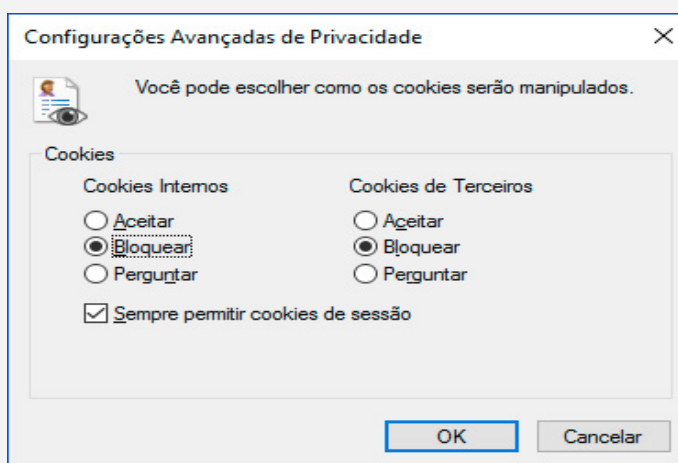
Configurações Avançadas de Privacidade

Você pode escolher como os cookies serão manipulados.

Cookies

Cookies Internos
Aceitar
Bloquear
Perguntar

Cookies de Terceiros
Aceitar
Bloquear
Perguntar

Sempre permitir cookies de sessão

OK
Cancelar